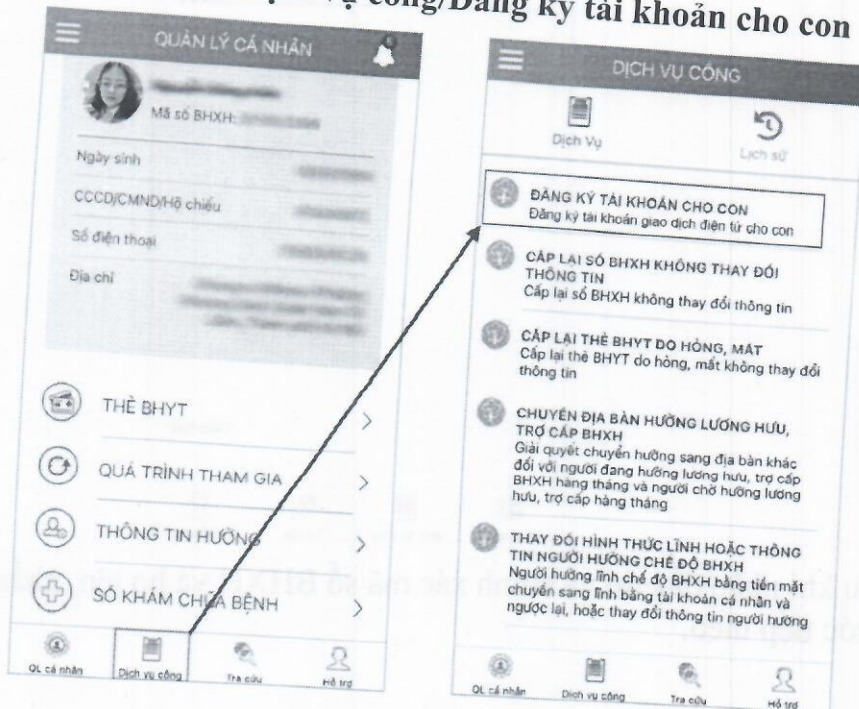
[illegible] công/Đăng ký tài khoản cho con

QUẢN LÝ CÁ NHÂN

Mã số BHXH: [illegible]

Ngày sinh

CCCD/CMND/Hộ chiếu

Số điện thoại

Địa chỉ

THẺ BHYT

QUÁ TRÌNH THAM GIA

THÔNG TIN HƯỞNG

SỔ KHÁM CHỮA BỆNH

QL cá nhân

Dịch vụ công

Tra cứu

Hỗ trợ

DỊCH VỤ CÔNG

Dịch Vụ

Lịch sử

ĐĂNG KÝ TÀI KHOẢN CHO CON
Đăng ký tài khoản giao dịch điện tử cho con

CẤP LẠI SỔ BHXH KHÔNG THAY ĐỔI THÔNG TIN
Cấp lại sổ BHXH không thay đổi thông tin

CẤP LẠI THẺ BHYT DO HỎNG, MẤT
Cấp lại thẻ BHYT do hỏng, mất không thay đổi thông tin

CHUYỂN ĐỊA BÀN HƯỞNG LƯƠNG HƯU, TRỢ CẤP BHXH
Giải quyết chuyển hưởng sang địa bàn khác đối với người đang hưởng lương hưu, trợ cấp BHXH hàng tháng và người chờ hưởng lương hưu, trợ cấp hàng tháng

THAY ĐỔI HÌNH THỨC LĨNH HOẶC THÔNG TIN NGƯỜI HƯỞNG CHẾ ĐỘ BHXH
Người hưởng lĩnh chế độ BHXH bằng tiền mặt chuyển sang lĩnh bằng tài khoản cá nhân và ngược lại, hoặc thay đổi thông tin người hưởng

QL cá nhân

Dịch vụ công

Tra cứu

Hỗ trợ